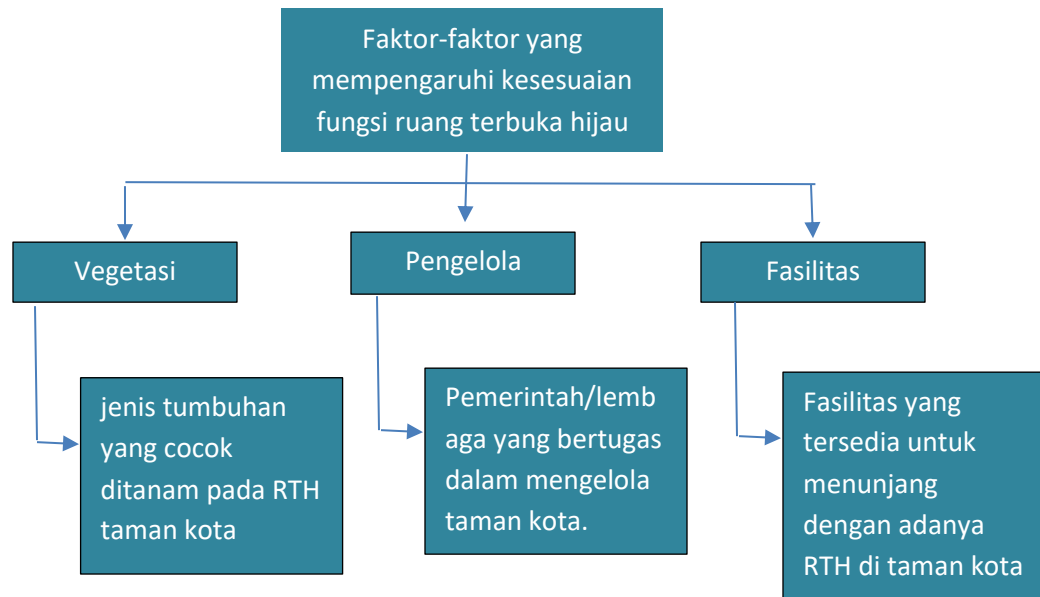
Faktor-faktor yang mempengaruhi kesesuaian fungsi ruang terbuka hijau

Vegetasi

Pengelola

Fasilitas

jenis tumbuhan yang cocok ditanam pada RTH taman kota

Pemerintah/lembaga yang bertugas dalam mengelola taman kota.

Fasilitas yang tersedia untuk menunjang dengan adanya RTH di taman kota